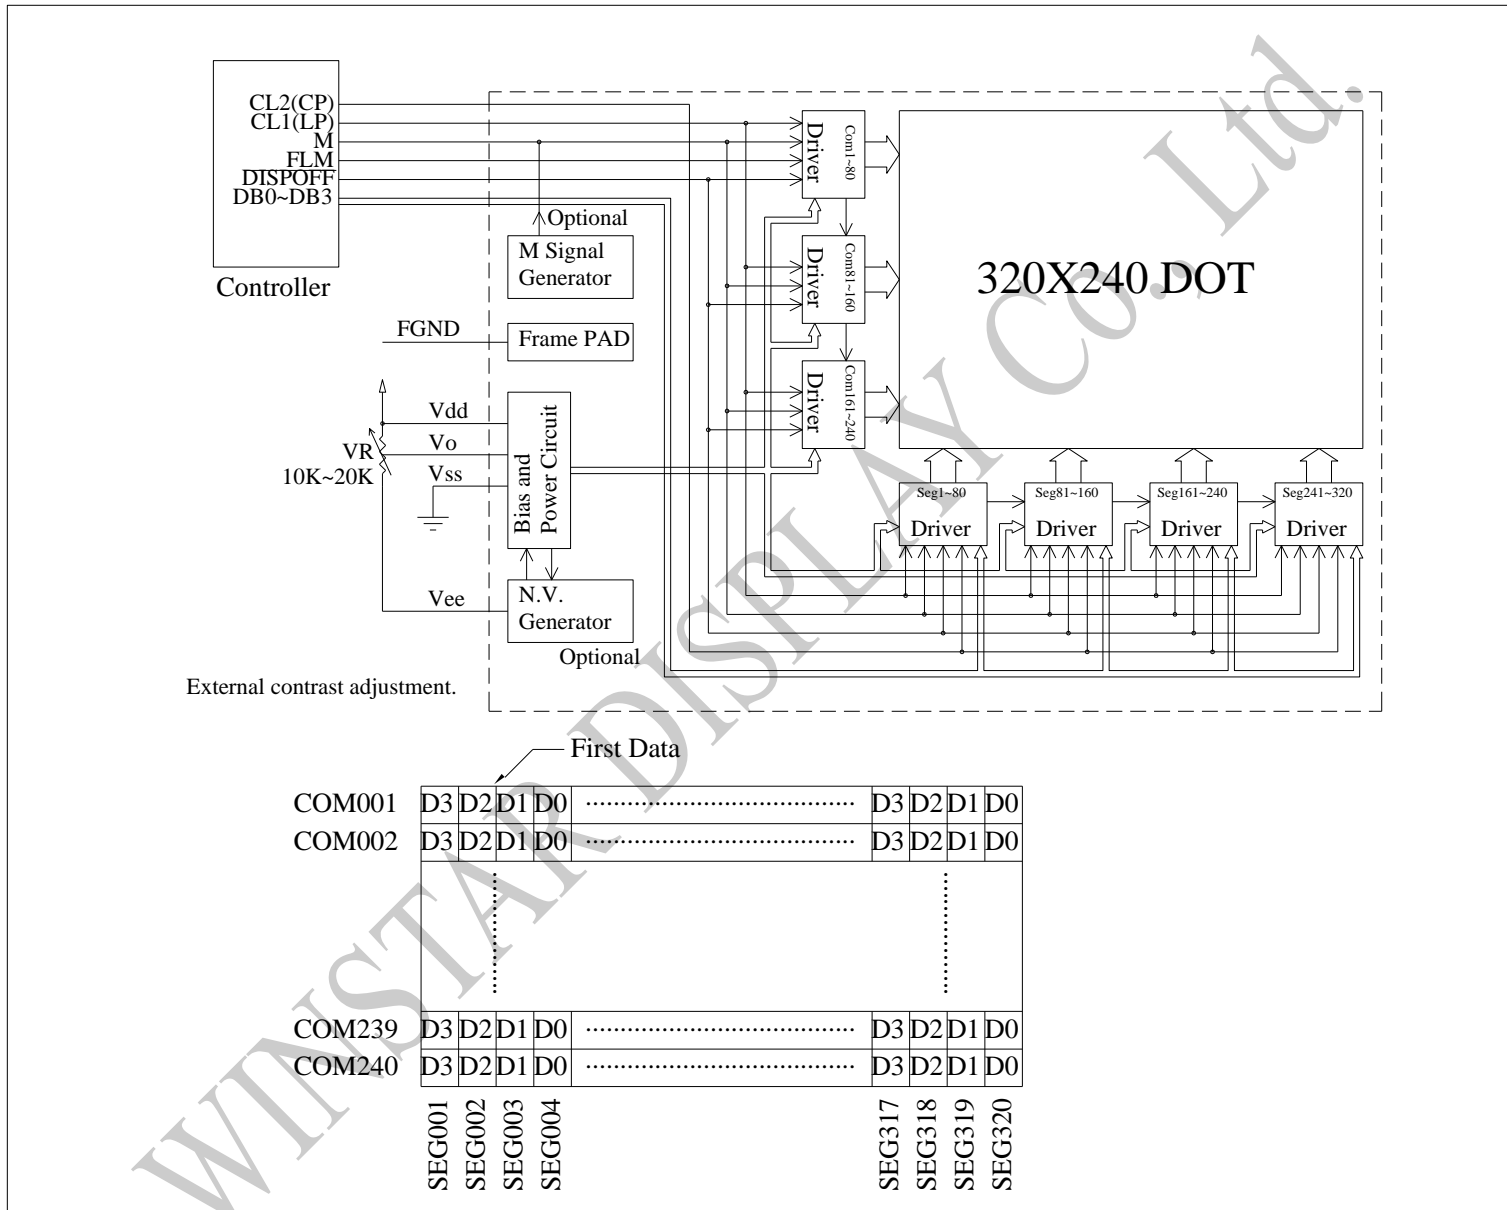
CL2(CP)
CL1(LP)
M
FLM
DISPOFF
DB0~DB3

Controller

Optional
M Signal Generator

FGND
Frame PAD

Vdd
Vo
VR
10K~20K
Vss

Bias and Power Circuit

Vee
N.V. Generator
Optional

External contrast adjustment.

Driver
Com1~80
Driver
Com81~160
Driver
Com161~240

320X240 DOT

Seg1~80
Driver
Seg81~160
Driver
Seg161~240
Driver
Seg241~320
Driver

WINSTAR DISPLAY Co., Ltd.

First Data

| | | | | | | | | | |
|---|---|---|---|---|---|---|---|---|---|
| COM001 | D3 | D2 | D1 | D0 | ........................................ | D3 | D2 | D1 | D0 |
| COM002 | D3 | D2 | D1 | D0 | ........................................ | D3 | D2 | D1 | D0 |
| COM239 | D3 | D2 | D1 | D0 | ........................................ | D3 | D2 | D1 | D0 |
| COM240 | D3 | D2 | D1 | D0 | ........................................ | D3 | D2 | D1 | D0 |

SEG001 SEG002 SEG003 SEG004 SEG317 SEG318 SEG319 SEG320